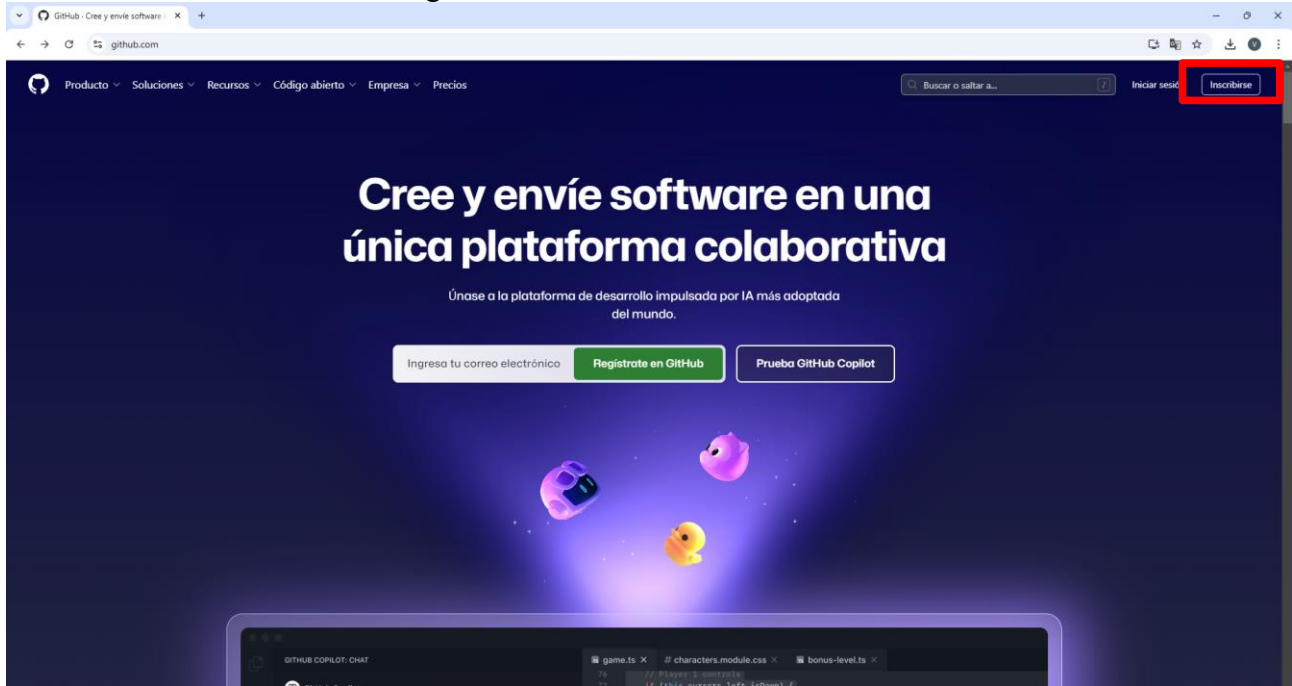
GitHub · Cree y envíe software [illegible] ×

github.com

Producto Soluciones Recursos Código abierto Empresa Precios

Buscar o saltar a... /

Iniciar sesió

Inscribirse

Cree y envíe software en una única plataforma colaborativa

Únase a la plataforma de desarrollo impulsada por IA más adoptada del mundo.

Ingresa tu correo electrónico

Regístrate en GitHub

Prueba GitHub Copilot

GITHUB COPILOT: CHAT

game.ts ×

# characters.module.css ×

bonus-level.ts ×

76 // Player 1 controls

77 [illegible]